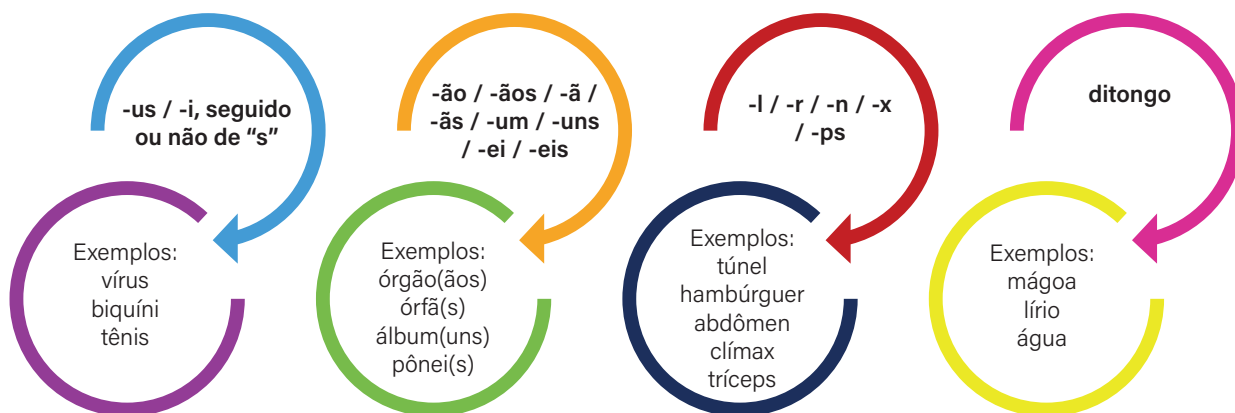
-us / -i, seguido ou não de “s”

Exemplos:
vírus
biquíni
tênis

-ão / -ãos / -ã / -ãs / -um / -uns / -ei / -eis

Exemplos:
órgão(ãos)
órfã(s)
álbum(uns)
pônei(s)

-l / -r / -n / -x / -ps

Exemplos:
túnel
hambúrguer
abdômen
clímax
tríceps

ditongo

Exemplos:
mágoa
lírio
água